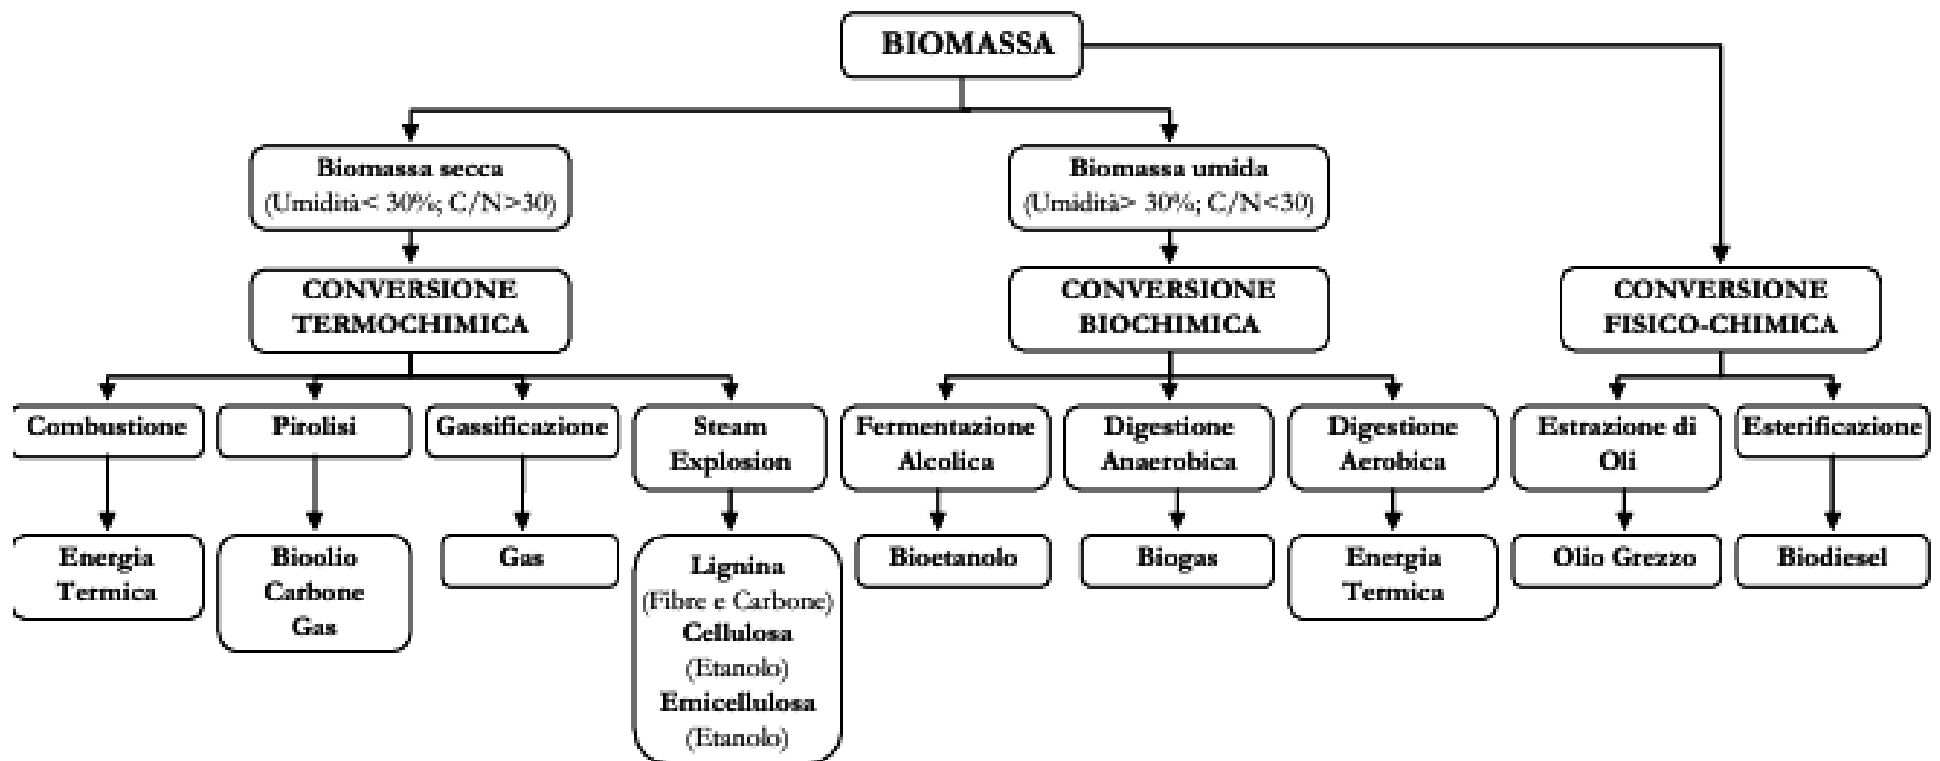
BIOMASSA

Biomassa secca
(Umidità< 30%; C/N>30)

CONVERSIONE TERMOCHIMICA

Combustione

Energia Termica

Pirolisi

Bioolio Carbone Gas

Gassificazione

Gas

Steam Explosion

Lignina (Fibre e Carbone) Cellulosa (Etanolo) Emicellulosa (Etanolo)

Biomassa umida
(Umidità> 30%; C/N<30)

CONVERSIONE BIOCHIMICA

Fermentazione Alcolica

Bioetanolo

Digestione Anaerobica

Biogas

Digestione Aerobica

Energia Termica

CONVERSIONE FISICO-CHIMICA

Estrazione di Oli

Olio Grezzo

Esterificazione

Biodiesel